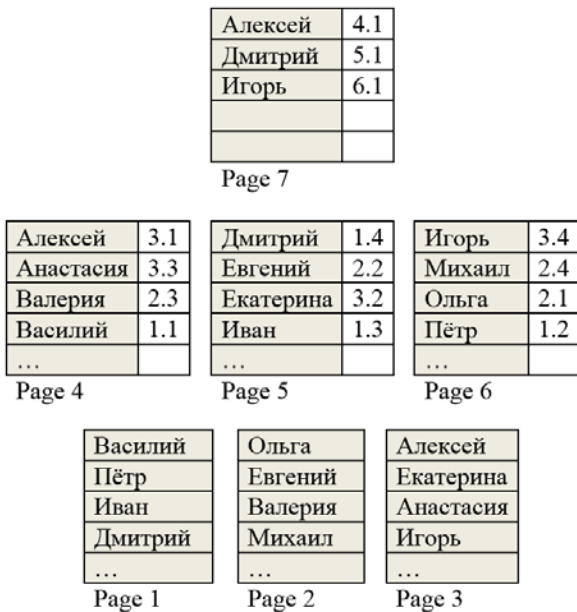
| Алексей | 4.1 |
|---|---|
| Дмитрий | 5.1 |
| Игорь | 6.1 |
| | |
| | |

Page 7

| Алексей | 3.1 |
|---|---|
| Анастасия | 3.3 |
| Валерия | 2.3 |
| Василий | 1.1 |
| … | |

Page 4

| Дмитрий | 1.4 |
|---|---|
| Евгений | 2.2 |
| Екатерина | 3.2 |
| Иван | 1.3 |
| … | |

Page 5

| Игорь | 3.4 |
|---|---|
| Михаил | 2.4 |
| Ольга | 2.1 |
| Пётр | 1.2 |
| … | |

Page 6

| Василий |
|---|
| Пётр |
| Иван |
| Дмитрий |
| … |

Page 1

| Ольга |
|---|
| Евгений |
| Валерия |
| Михаил |
| … |

Page 2

| Алексей |
|---|
| Екатерина |
| Анастасия |
| Игорь |
| … |

Page 3